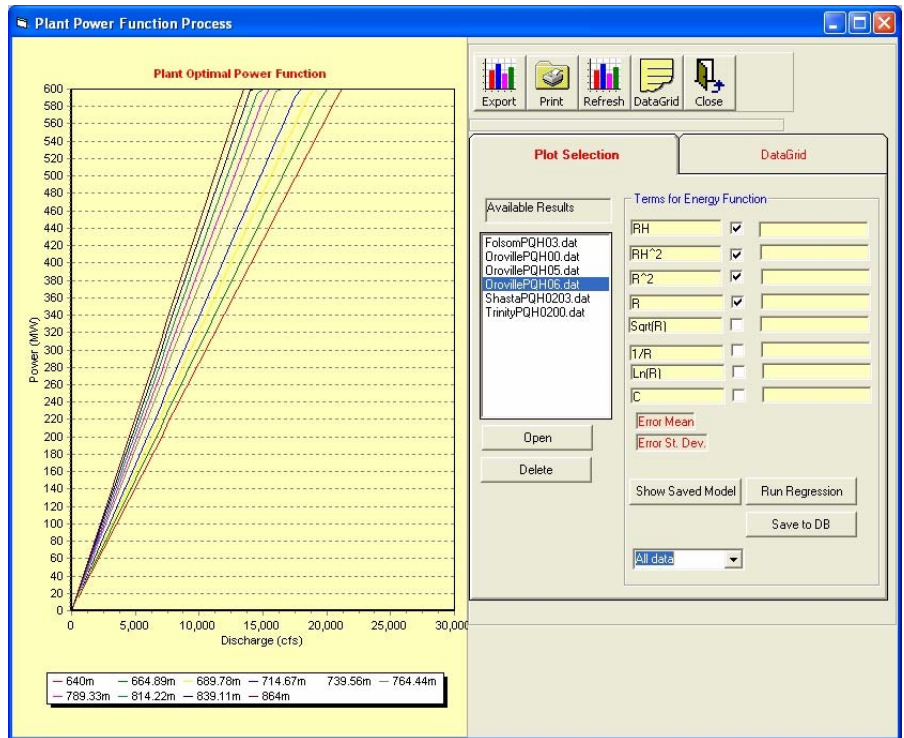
Plant Power Function Process

Plant Optimal Power Function

600
580
560
540
520
500
480
460
440
420
400
380
360
340
320
300
280
260
240
220
200
180
160
140
120
100
80
60
40
20
0

Power (MW)

0 5,000 10,000 15,000 20,000 25,000 30,000

Discharge (cfs)

— 640m — 664.89m — 689.78m — 714.67m — 739.56m — 764.44m
— 789.33m — 814.22m — 839.11m — 864m

Export Print Refresh DataGrid Close

Plot Selection

DataGrid

Available Results

FolsomPQH03.dat
OrovillePQH00.dat
OrovillePQH05.dat
OrovillePQH06.dat
ShastaPQH0203.dat
TrinityPQH0200.dat

Open

Delete

Terms for Energy Function

RH ☑
RH^2 ☑
R^2 ☑
R ☑
Sqrt(R) ☐
1/R ☐
Ln(R) ☐
C ☐

Error Mean
Error St. Dev.

Show Saved Model
Run Regression
Save to DB

All data